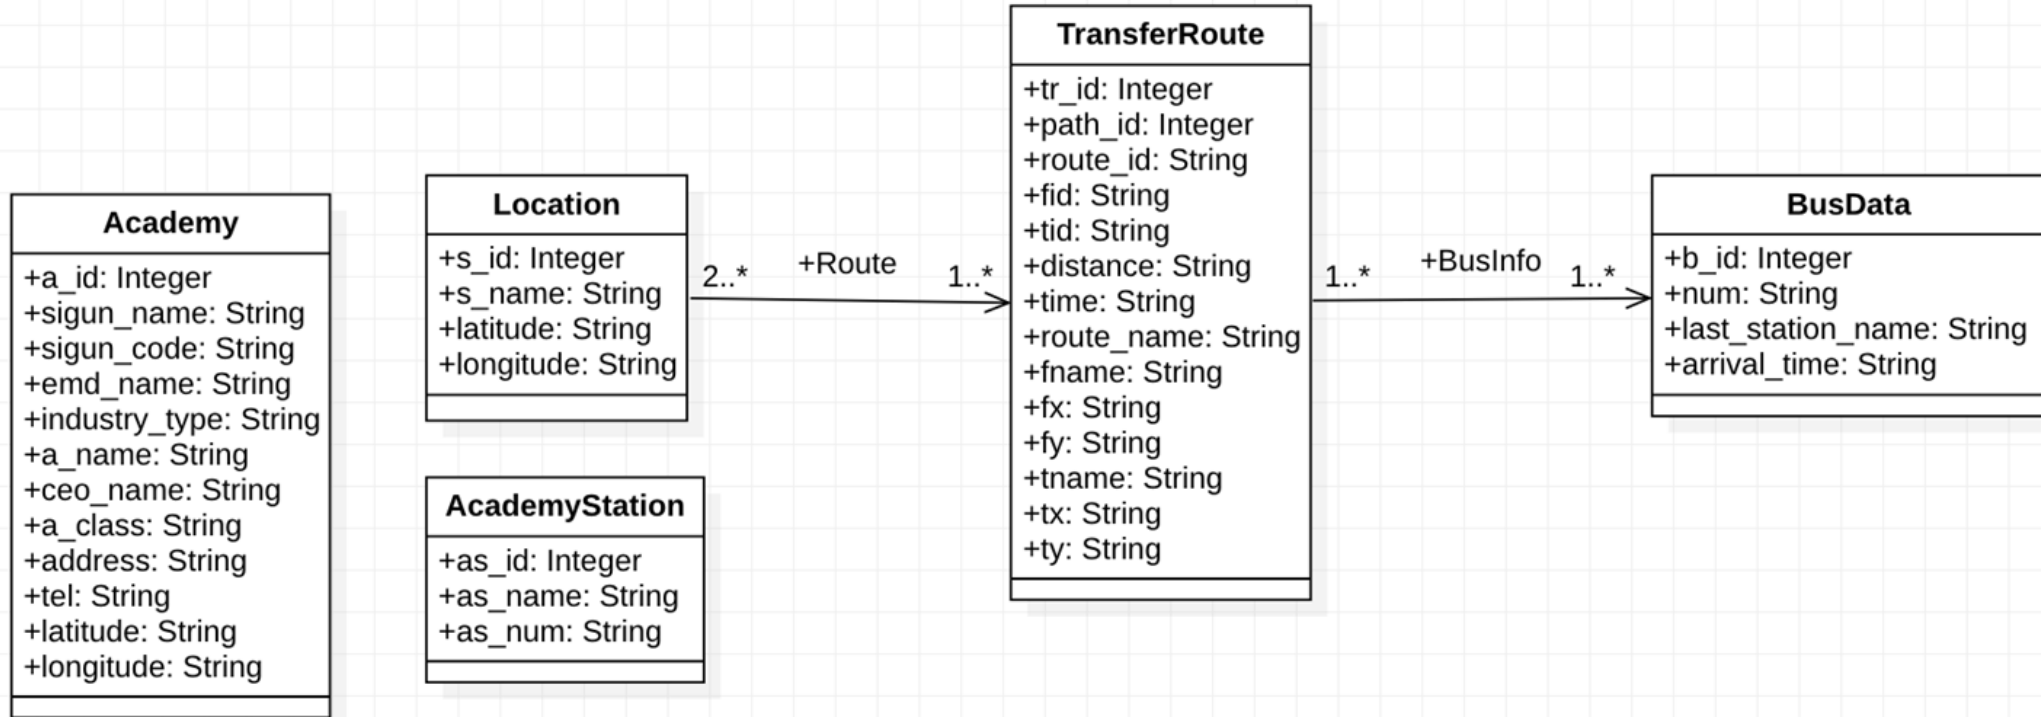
Academy
+a_id: Integer
+sigun_name: String
+sigun_code: String
+emd_name: String
+industry_type: String
+a_name: String
+ceo_name: String
+a_class: String
+address: String
+tel: String
+latitude: String
+longitude: String

Location
+s_id: Integer
+s_name: String
+latitude: String
+longitude: String

AcademyStation
+as_id: Integer
+as_name: String
+as_num: String

2..*
+Route
1..*

TransferRoute
+tr_id: Integer
+path_id: Integer
+route_id: String
+fid: String
+tid: String
+distance: String
+time: String
+route_name: String
+fname: String
+fx: String
+fy: String
+tname: String
+tx: String
+ty: String

1..*
+BusInfo
1..*

BusData
+b_id: Integer
+num: String
+last_station_name: String
+arrival_time: String